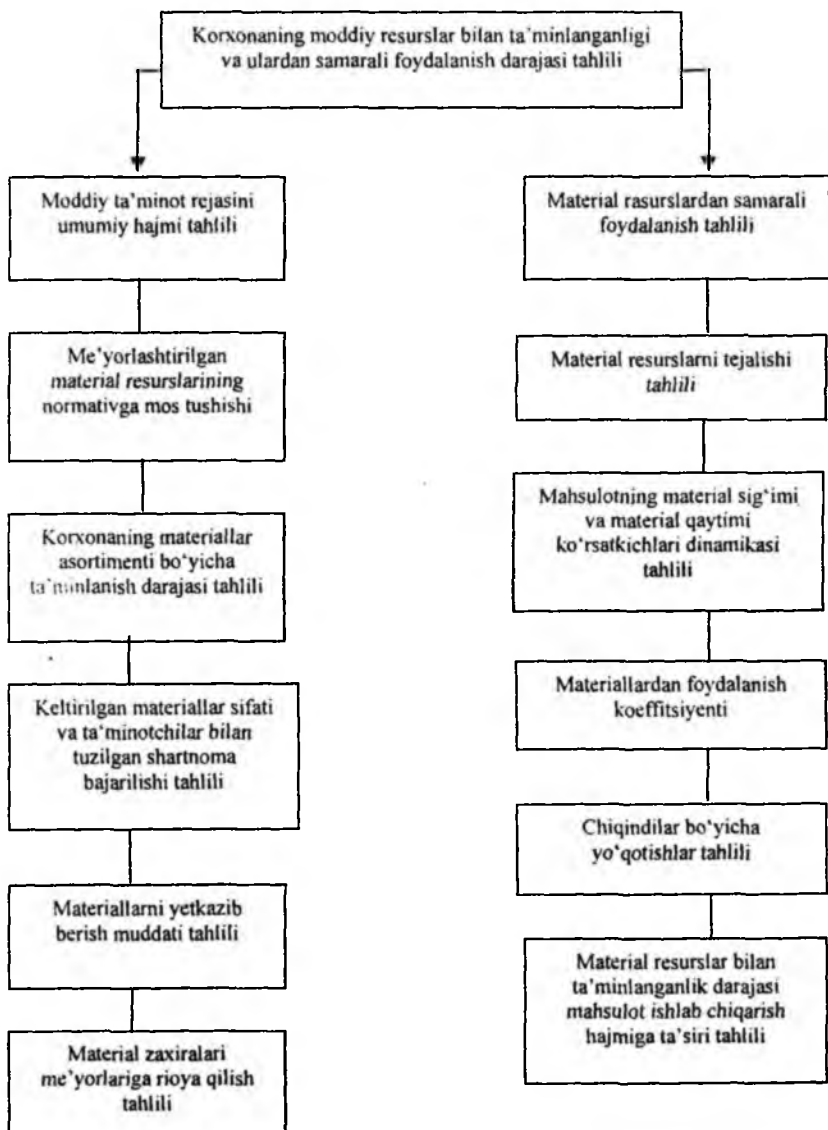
Korxonaning moddiy resurslar bilan ta'minlanganligi va ulardan samarali foydalanish darajasi tahlili

Moddiy ta'minot rejasini umumiy hajmi tahlili

Me'yorlashtirilgan material resurslarining normativga mos tushishi

Korxonaning materiallar asortimenti bo'yicha ta'minlanish darajasi tahlili

Keltirilgan materiallar sifati va ta'minotchilar bilan tuzilgan shartnoma bajarilishi tahlili

Materiallarni yetkazib berish muddati tahlili

Material zaxiralari me'yorlariga rioya qilish tahlili

Material rasurslardan samarali foydalanish tahlili

Material resurslarni tejalishi tahlili

Mahsulotning material sig'imi va material qaytimi ko'rsatkichlari dinamikasi tahlili

Materiallardan foydalanish koeffitsiyenti

Chiqindilar bo'yicha yo'qotishlar tahlili

Material resurslar bilan ta'minlanganlik darajasi mahsulot ishlab chiqarish hajmiga ta'siri tahlili